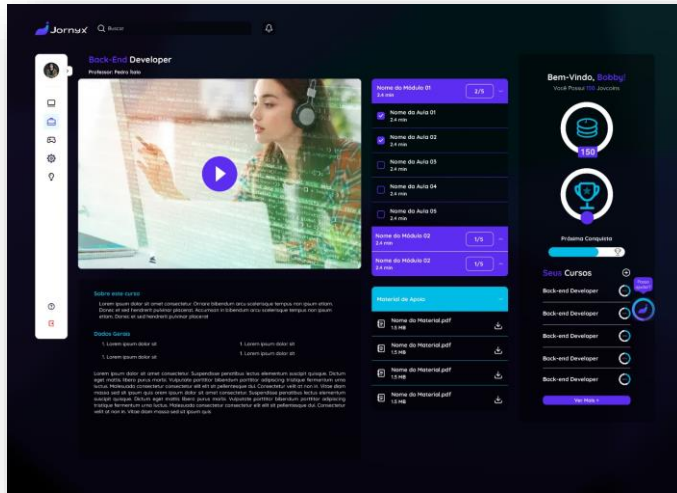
JornyX Buscar

Back-End Developer
Professor: Pedro Toto

Nome do Módulo 01
2.4 min
2/5
Nome da Aula 01
2.4 min
Nome da Aula 02
2.4 min
Nome da Aula 03
2.4 min
Nome da Aula 04
2.4 min
Nome da Aula 05
2.4 min
Nome do Módulo 02
2.4 min
1/5
Nome do Módulo 02
2.4 min
1/5

Sobre este curso
Lorem ipsum dolor sit amet consectetur. Ornare bibendum arcu scelerisque tempus non ipsum etiam. Donec sit sed hendrerit pulvinar placerat. Accumsan in bibendum arcu scelerisque tempus non ipsum etiam. Donec sit sed hendrerit pulvinar placerat

Dados Gerais
1. Lorem ipsum dolor sit
3. Lorem ipsum dolor sit
1. Lorem ipsum dolor sit
3. Lorem ipsum dolor sit

Lorem ipsum dolor sit amet consectetur. Suspendisse penatibus lectus elementum suscipit quisque. Dictum eget mattis libero purus morbi. Vulputate porttitor bibendum porttitor adipiscing tristique fermentum urna lectus. Malesuada consectetur consectetur elit elit et pellentesque dui. Consectetur elit et non in. Vitae diam massa sed sit ipsum quis enim ipsum dolor sit amet consectetur. Suspendisse penatibus lectus elementum suscipit quisque. Dictum eget mattis libero purus morbi. Vulputate porttitor bibendum porttitor adipiscing tristique fermentum urna lectus. Malesuada consectetur consectetur elit elit et pellentesque dui. Consectetur elit et non in. Vitae diam massa sed sit ipsum quis enim.

Material de Apoio
Nome do Material.pdf
1.5 MB
Nome do Material.pdf
1.5 MB
Nome do Material.pdf
1.5 MB
Nome do Material.pdf
1.5 MB

Bem-Vindo, Bobby!
Você Possui 150 Joycoins
150
Próxima Conquista

Seus Cursos
Back-end Developer
Back-end Developer
Back-end Developer
Back-end Developer
Back-end Developer
Ver Mais >